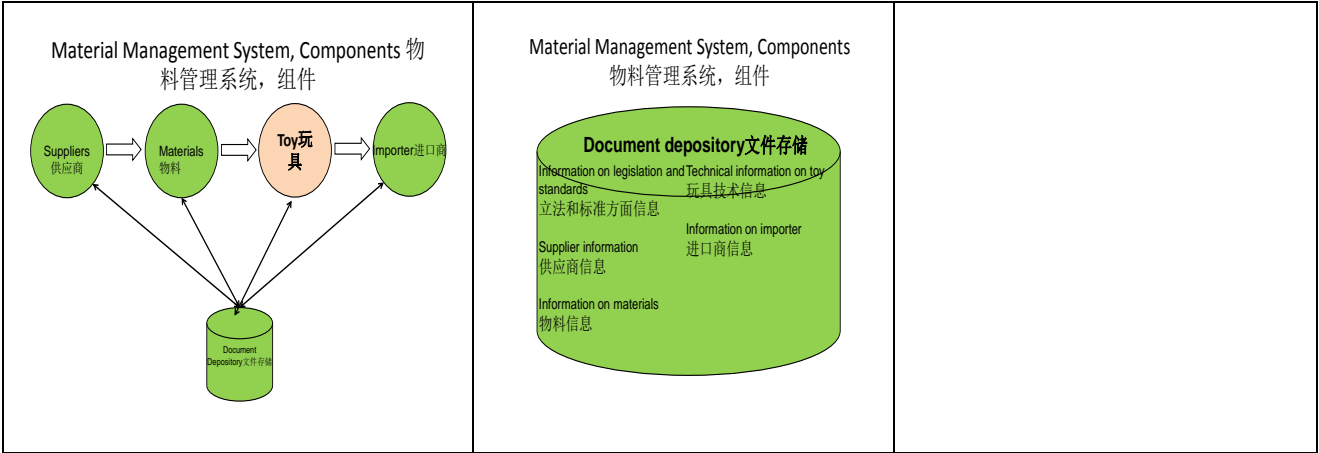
Material Management System, Components 物料管理系统，组件

Suppliers 供应商

Materials 物料

Toy玩具

Importer进口商

Document Depository文件存储

Material Management System, Components 物料管理系统，组件

Document depository文件存储

Information on legislation and standards 立法和标准方面信息

Technical information on toy 玩具技术信息

Information on importer 进口商信息

Supplier information 供应商信息

Information on materials 物料信息